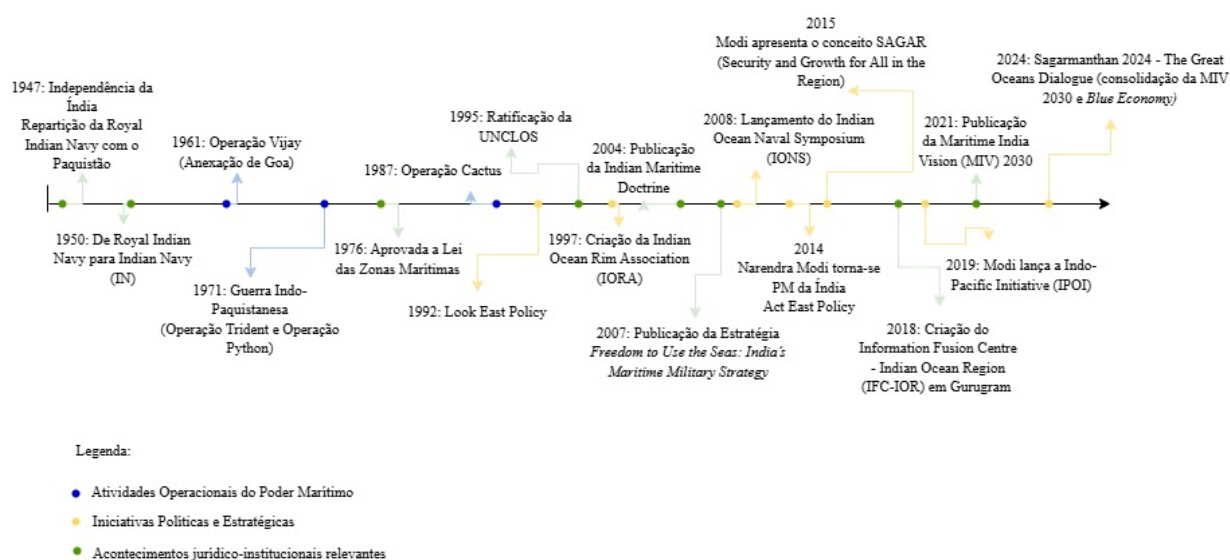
1947: Independência da Índia
Repartição da Royal Indian Navy com o Paquistão

1950: De Royal Indian Navy para Indian Navy (IN)

1961: Operação Vijay (Anexação de Goa)

1971: Guerra Indo-Paquistanesa (Operação Trident e Operação Python)

1976: Aprovada a Lei das Zonas Marítimas

1987: Operação Cactus

1992: Look East Policy

1995: Ratificação da UNCLOS

1997: Criação da Indian Ocean Rim Association (IORA)

2004: Publicação da Indian Maritime Doctrine

2007: Publicação da Estratégia *Freedom to Use the Seas: India's Maritime Military Strategy*

2008: Lançamento do Indian Ocean Naval Symposium (IONS)

2014
Narendra Modi torna-se PM da Índia
Act East Policy

2015
Modi apresenta o conceito SAGAR (Security and Growth for All in the Region)

2018: Criação do Information Fusion Centre - Indian Ocean Region (IFC-IOR) em Gurugram

2019: Modi lança a Indo-Pacific Initiative (IPOI)

2021: Publicação da Maritime India Vision (MIV) 2030

2024: Sagarmanthan 2024 - The Great Oceans Dialogue (consolidação da MIV 2030 e *Blue Economy)*

Legenda:
Atividades Operacionais do Poder Marítimo
Iniciativas Políticas e Estratégicas
Acontecimentos jurídico-institucionais relevantes